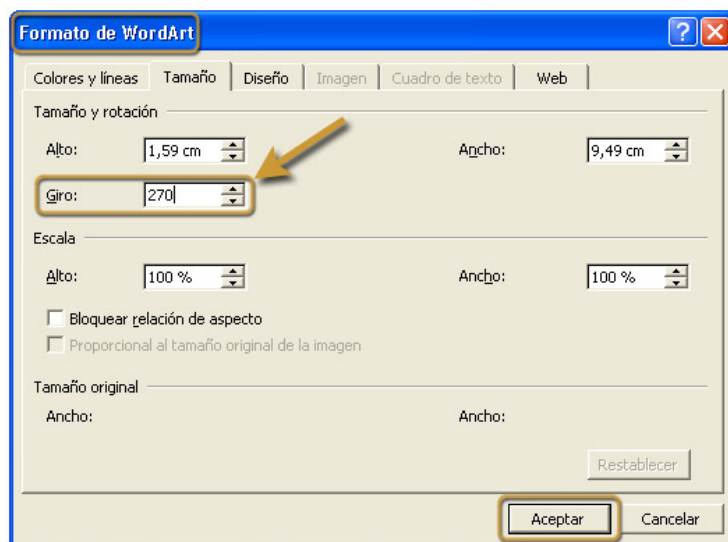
Formato de WordArt

?

Colores y líneas | Tamaño | Diseño | Imagen | Cuadro de texto | Web

Tamaño y rotación

Alto: 1,59 cm

Ancho: 9,49 cm

Giro: 270

Escala

Alto: 100 %

Ancho: 100 %

Bloquear relación de aspecto

Proporcional al tamaño original de la imagen

Tamaño original

Ancho:

Ancho:

Restablecer

Aceptar

Cancelar